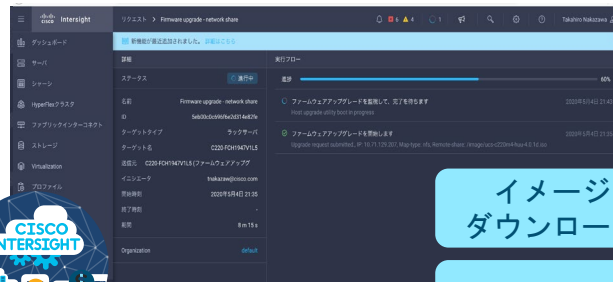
Intersight
リクエスト > Firmware upgrade - network share
6 4 1
Takahiro Nakazawa

ダッシュボード
サーバ
シャーシ
HyperFlexクラスタ
ファブリックインターコネクト
ストレージ
Virtualization
プロファイル

新機能が最近追加されました。 詳細はこちら

詳細
ステータス 実行中
名前 Firmware upgrade - network share
ID 5eb00c0cb96f8e2d314e82fe
ターゲットタイプ ラックサーバ
ターゲット名 C220-FCH1947V1L5
送信元 C220-FCH1947V1L5 (ファームウェアアップグ
イニシエータ tnakazaw@cisco.com
開始時刻 2020年5月4日 21:35
終了時刻 -
期間 8 m 15 s

Organization default

実行フロー
進捗 60%
ファームウェアアップグレードを監視して、完了を待ちます 2020年5月4日 21:43
Host upgrade utility boot in progress
ファームウェアアップグレードを開始します 2020年5月4日 21:35
Upgrade request submitted., IP: 10.71.139.207, Map type: nfs, Remote share: /image/ucs-c220m4/hsu-4.1.1c.iso

CISCO INTERSIGHT

イメージ
ダウンロー